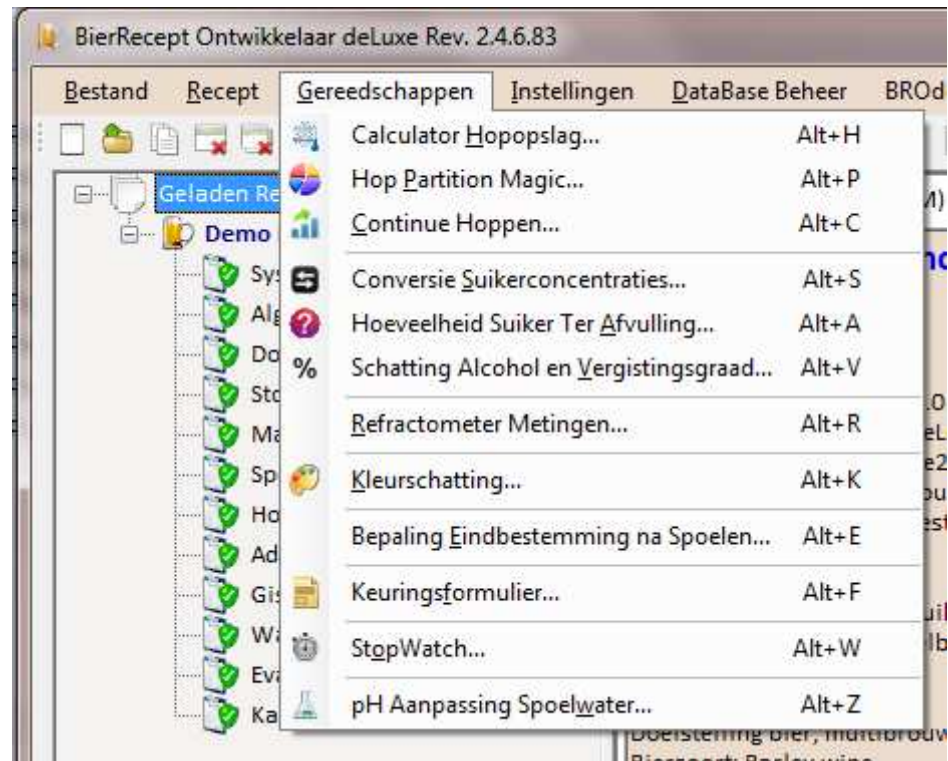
BierRecept Ontwikkelaar deLuxe Rev. 2.4.6.83

Bestand Recept Gereedschappen Instellingen DataBase Beheer BROd

Geladen Re
Demo
Sy
Al
Do
Sto
Ma
Sp
Ho
Ad
Gi
Wa
Ev
Ka

Calculator Hopopslag... Alt+H
Hop Partition Magic... Alt+P
Continue Hoppen... Alt+C
Conversie Suikerconcentraties... Alt+S
Hoeveelheid Suiker Ter Afvulling... Alt+A
% Schatting Alcohol en Vergistingsgraad... Alt+V
Refractometer Metingen... Alt+R
Kleurschatting... Alt+K
Bepaling Eindbestemming na Spoelen... Alt+E
Keuringsformulier... Alt+F
StopWatch... Alt+W
pH Aanpassing Spoelwater... Alt+Z

M)
nc
0
eL
e2
bu
est
ui
lb
Doelstelling bier, multibrouw
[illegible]